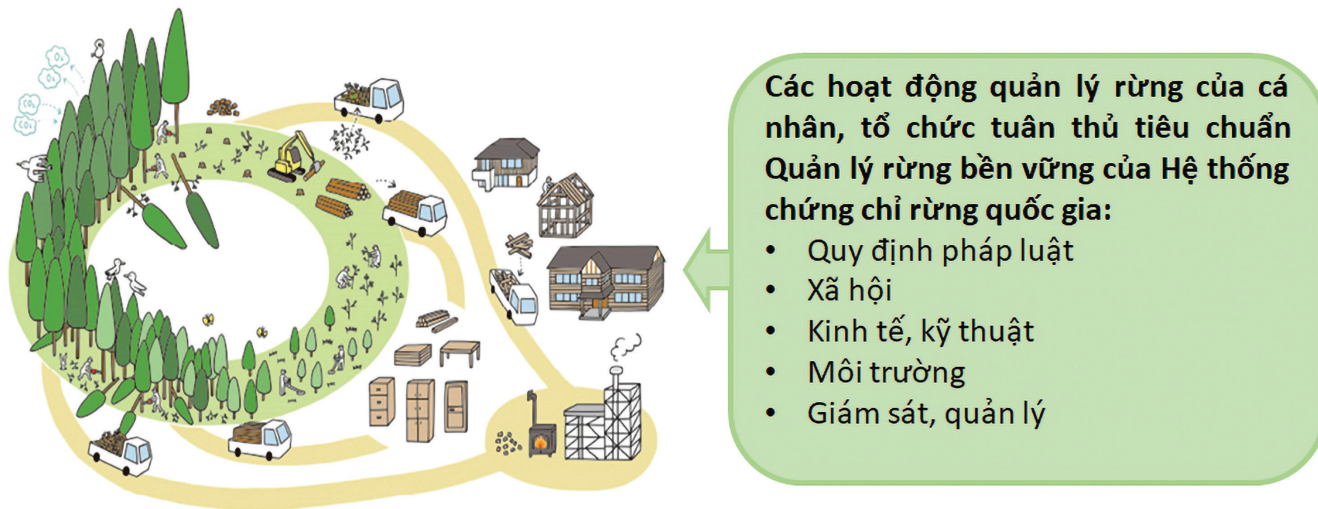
$O_2$
$O_2$
$CO_2$
$CO_2$

**Các hoạt động quản lý rừng của cá nhân, tổ chức tuân thủ tiêu chuẩn Quản lý rừng bền vững của Hệ thống chứng chỉ rừng quốc gia:**
- Quy định pháp luật
- Xã hội
- Kinh tế, kỹ thuật
- Môi trường
- Giám sát, quản lý